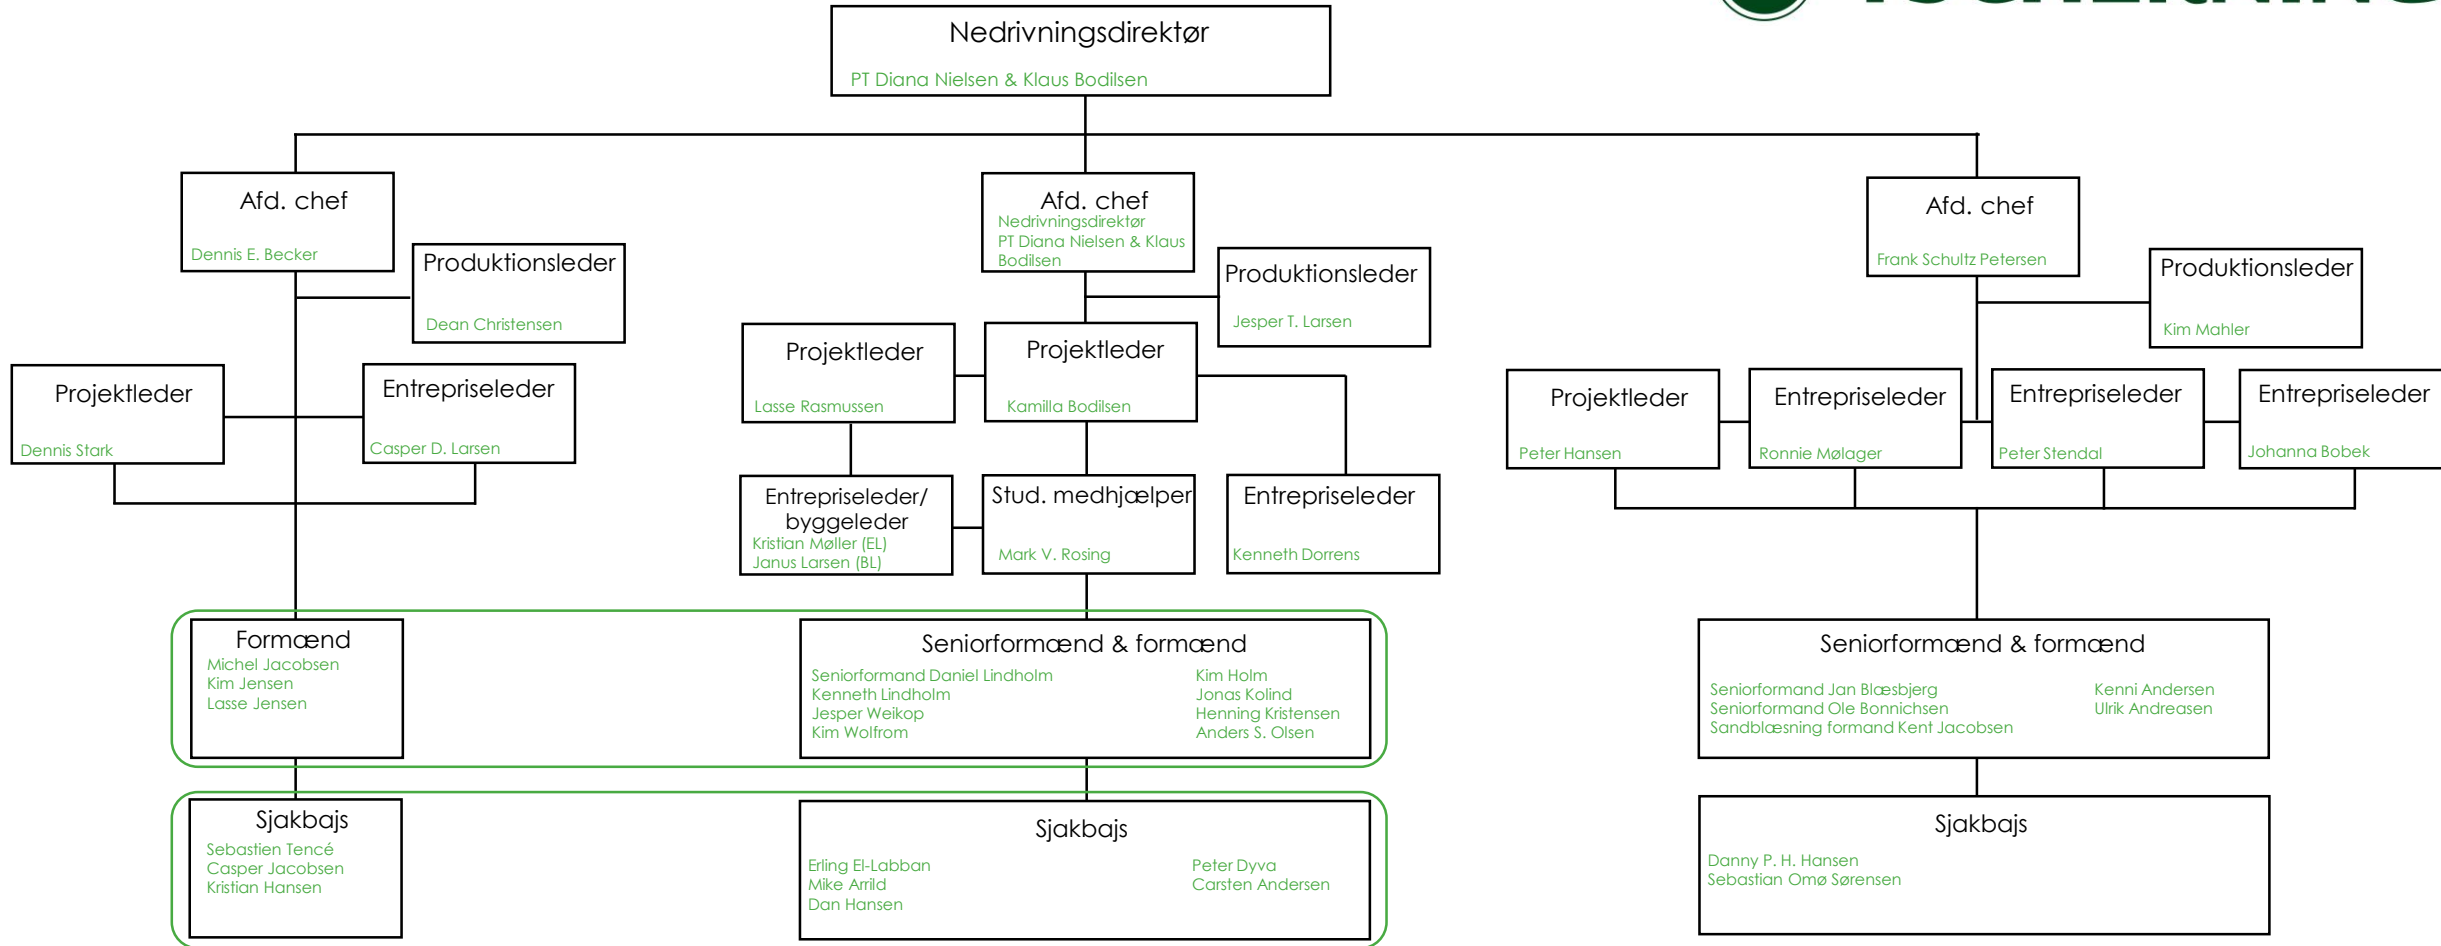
Nedrivningsdirektør
PT Diana Nielsen & Klaus Bodilsen

Afd. chef
Dennis E. Becker

Produktionsleder
Dean Christensen

Projektleder
Dennis Stark

Entrepriseleder
Casper D. Larsen

Afd. chef
Nedrivningsdirektør
PT Diana Nielsen & Klaus Bodilsen

Produktionsleder
Jesper T. Larsen

Projektleder
Lasse Rasmussen

Projektleder
Kamilla Bodilsen

Entrepriseleder/ byggeleder
Kristian Møller (EL)
Janus Larsen (BL)

Stud. medhjælper
Mark V. Rosing

Entrepriseleder
Kenneth Dorrens

Afd. chef
Frank Schultz Petersen

Produktionsleder
Kim Mahler

Projektleder
Peter Hansen

Entrepriseleder
Ronnie Mølager

Entrepriseleder
Peter Stendal

Entrepriseleder
Johanna Bobek

Formænd
Michel Jacobsen
Kim Jensen
Lasse Jensen

Seniorformænd & formænd
Seniorformand Daniel Lindholm
Kenneth Lindholm
Jesper Weikop
Kim Wolfrom
Kim Holm
Jonas Kolind
Henning Kristensen
Anders S. Olsen

Seniorformænd & formænd
Seniorformand Jan Blæsbjerg
Seniorformand Ole Bonnichsen
Sandblæsning formand Kent Jacobsen
Kenni Andersen
Ulrik Andreasen

Sjakbajs
Sebastien Tencé
Casper Jacobsen
Kristian Hansen

Sjakbajs
Erling El-Labban
Mike Arrild
Dan Hansen
Peter Dyva
Carsten Andersen

Sjakbajs
Danny P. H. Hansen
Sebastian Omø Sørensen